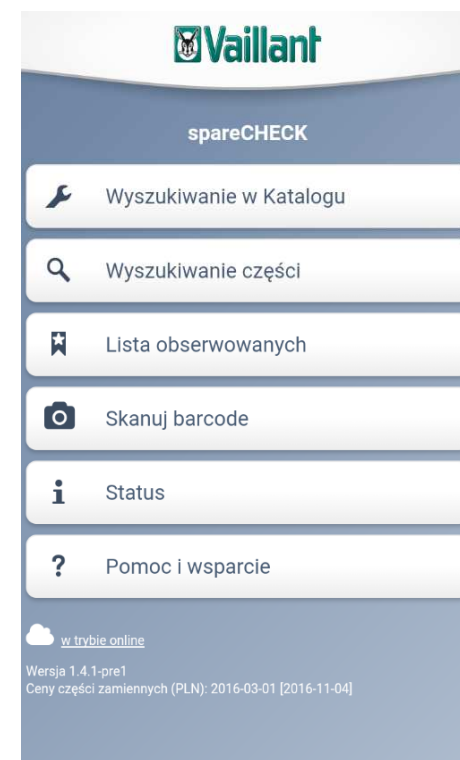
Vaillant

spareCHECK

Wyszukiwanie w Katalogu

Wyszukiwanie części

Lista obserwowanych

Skanuj barcode

Status

Pomoc i wsparcie

w trybie online

Wersja 1.4.1-pre1
Ceny części zamiennych (PLN): 2016-03-01 [2016-11-04]